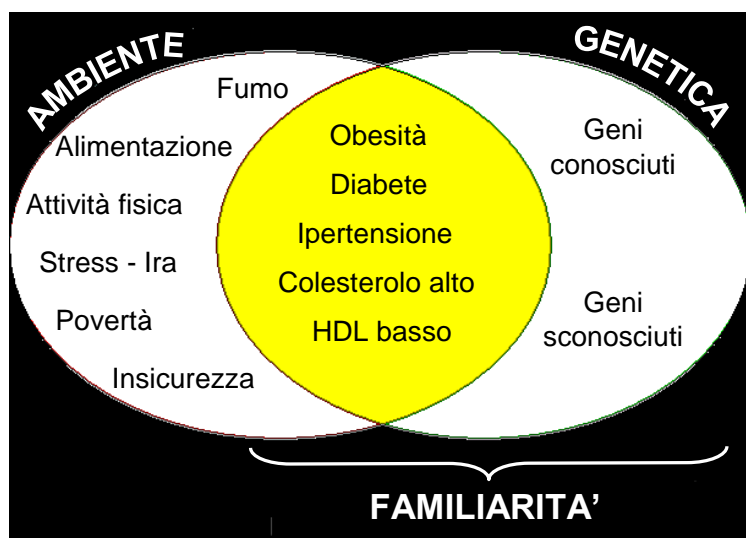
AMBIENTE

GENETICA

Fumo

Alimentazione

Attività fisica

Stress - Ira

Povertà

Insicurezza

Obesità

Diabete

Ipertensione

Colesterolo alto

HDL basso

Geni conosciuti

Geni sconosciuti

FAMILIARITA'